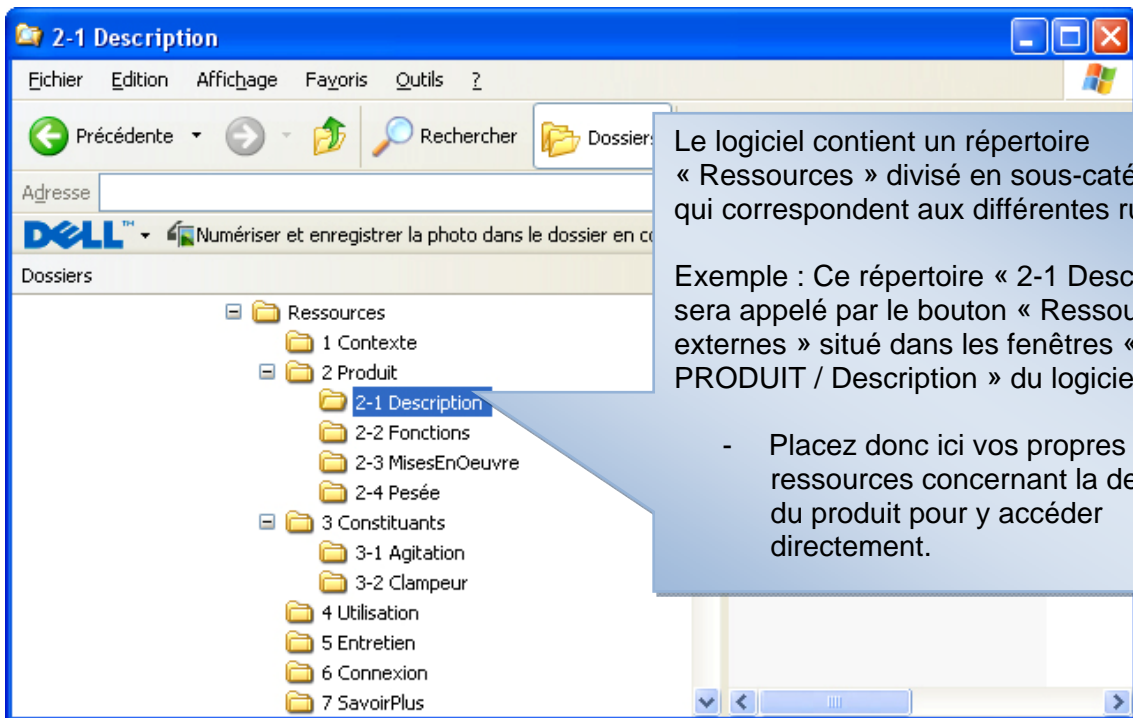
2-1 Description

Fichier Edition Affichage Favoris Outils ?

Précédente Rechercher Dossiers

Adresse

DELL Numériser et enregistrer la photo dans le dossier en co

Dossiers

Ressources
1 Contexte
2 Produit
2-1 Description
2-2 Fonctions
2-3 MisesEnOeuvre
2-4 Pesée
3 Constituants
3-1 Agitation
3-2 Clampeur
4 Utilisation
5 Entretien
6 Connexion
7 SavoirPlus

Le logiciel contient un répertoire « Ressources » divisé en sous-caté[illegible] qui correspondent aux différentes ru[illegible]

Exemple : Ce répertoire « 2-1 Desc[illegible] sera appelé par le bouton « Ressou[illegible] externes » situé dans les fenêtres « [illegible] PRODUIT / Description » du logicie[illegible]

- Placez donc ici vos propres ressources concernant la de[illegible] du produit pour y accéder directement.